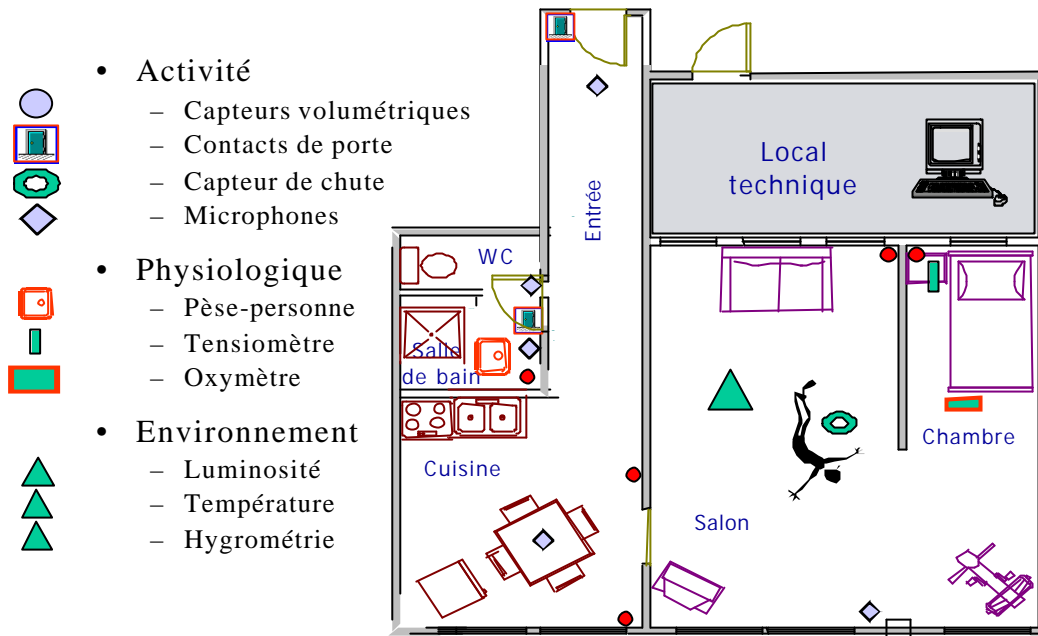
• Activité
– Capteurs volumétriques
– Contacts de porte
– Capteur de chute
– Microphones

• Physiologique
– Pèse-personne
– Tensiomètre
– Oxymètre

• Environnement
– Luminosité
– Température
– Hygrométrie

Local technique

Entrée

WC

Salle de bain

Cuisine

Salon

Chambre